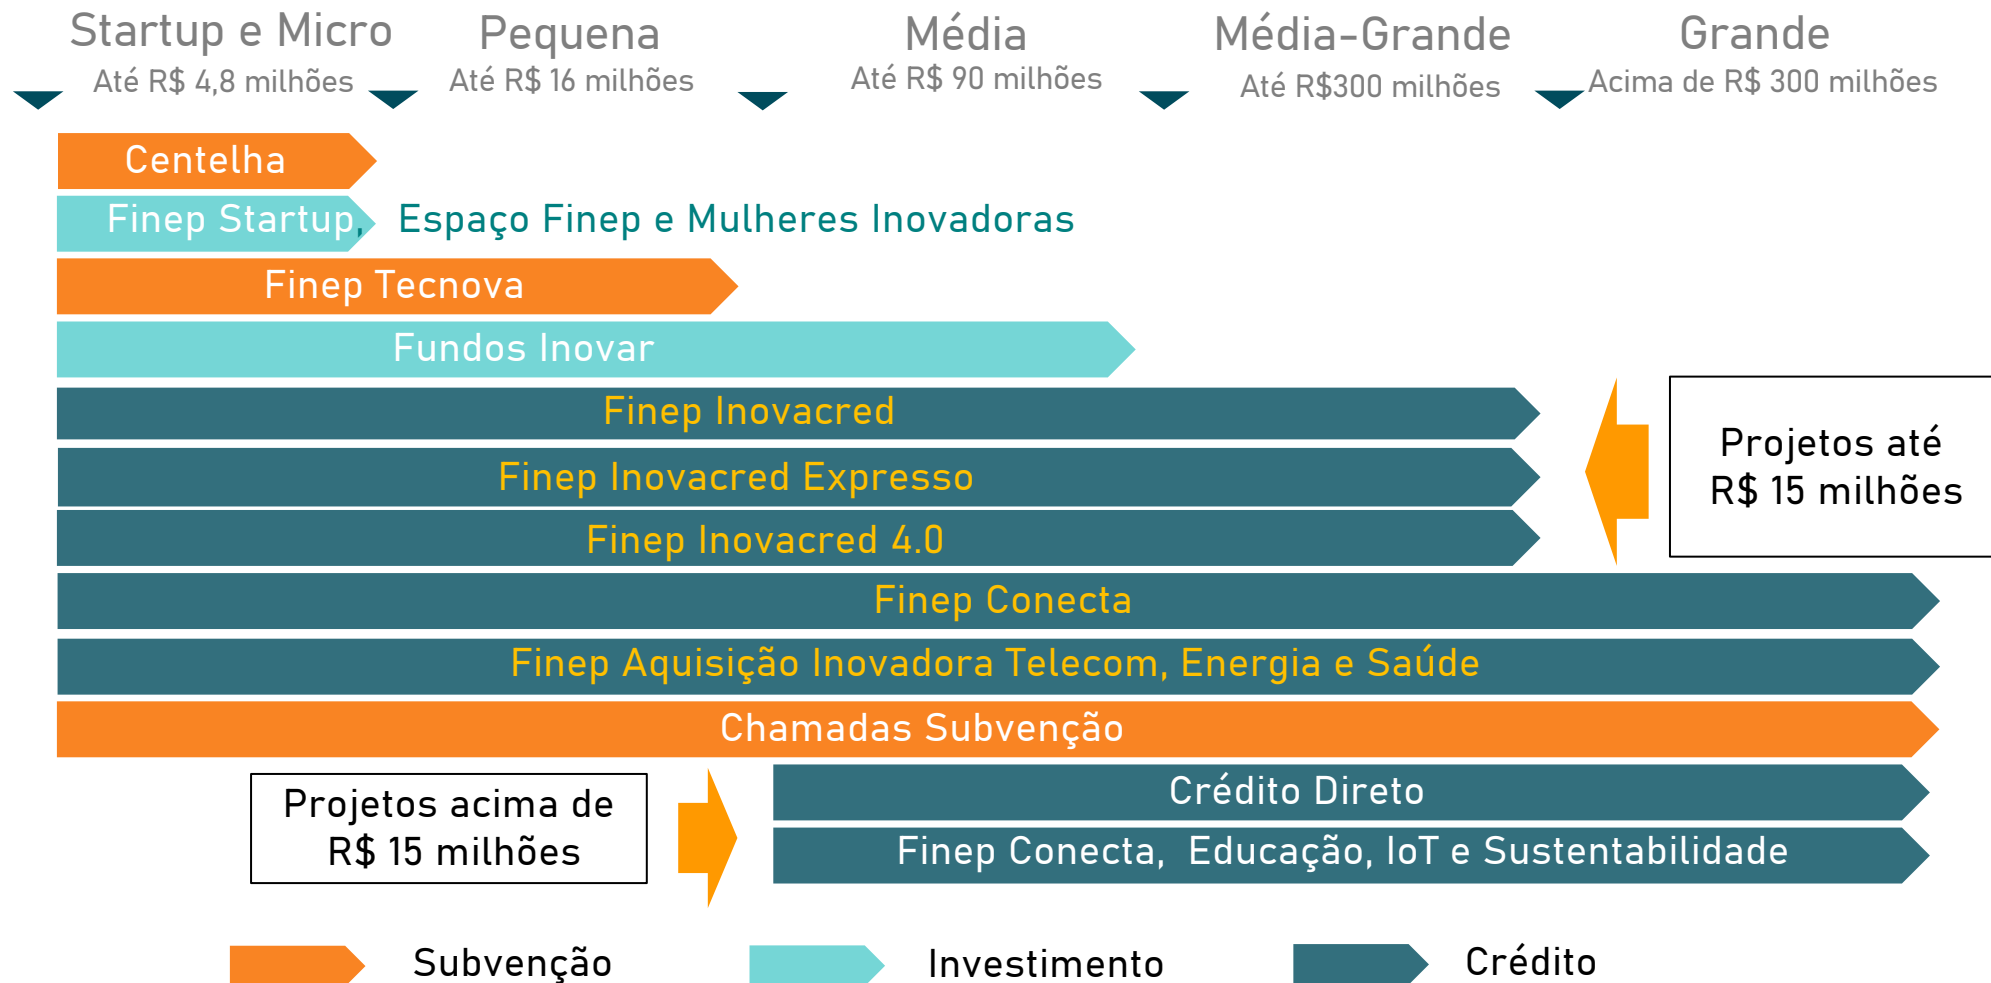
Startup e Micro
Até R$ 4,8 milhões

Pequena
Até R$ 16 milhões

Média
Até R$ 90 milhões

Média-Grande
Até R$300 milhões

Grande
Acima de R$ 300 milhões

Centelha

Finep Startup, Espaço Finep e Mulheres Inovadoras

Finep Tecnova

Fundos Inovar

Finep Inovacred

Finep Inovacred Expresso

Finep Inovacred 4.0

Projetos até R$ 15 milhões

Finep Conecta

Finep Aquisição Inovadora Telecom, Energia e Saúde

Chamadas Subvenção

Projetos acima de R$ 15 milhões

Crédito Direto

Finep Conecta, Educação, IoT e Sustentabilidade

Subvenção

Investimento

Crédito